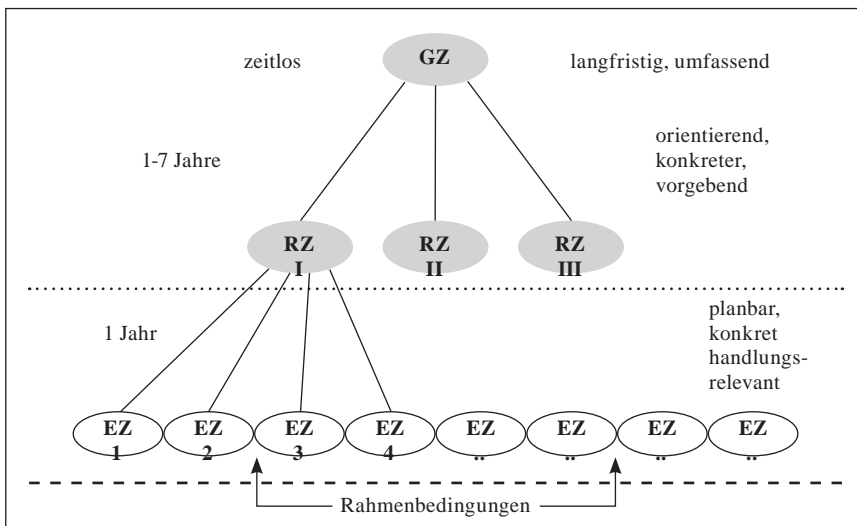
zeitlos

GZ

langfristig, umfassend

1-7 Jahre

orientierend, konkreter, vorgebend

RZ I

RZ II

RZ III

1 Jahr

planbar, konkret handlungsrelevant

EZ 1

EZ 2

EZ 3

EZ 4

EZ ..

EZ ..

EZ ..

EZ ..

Rahmenbedingungen